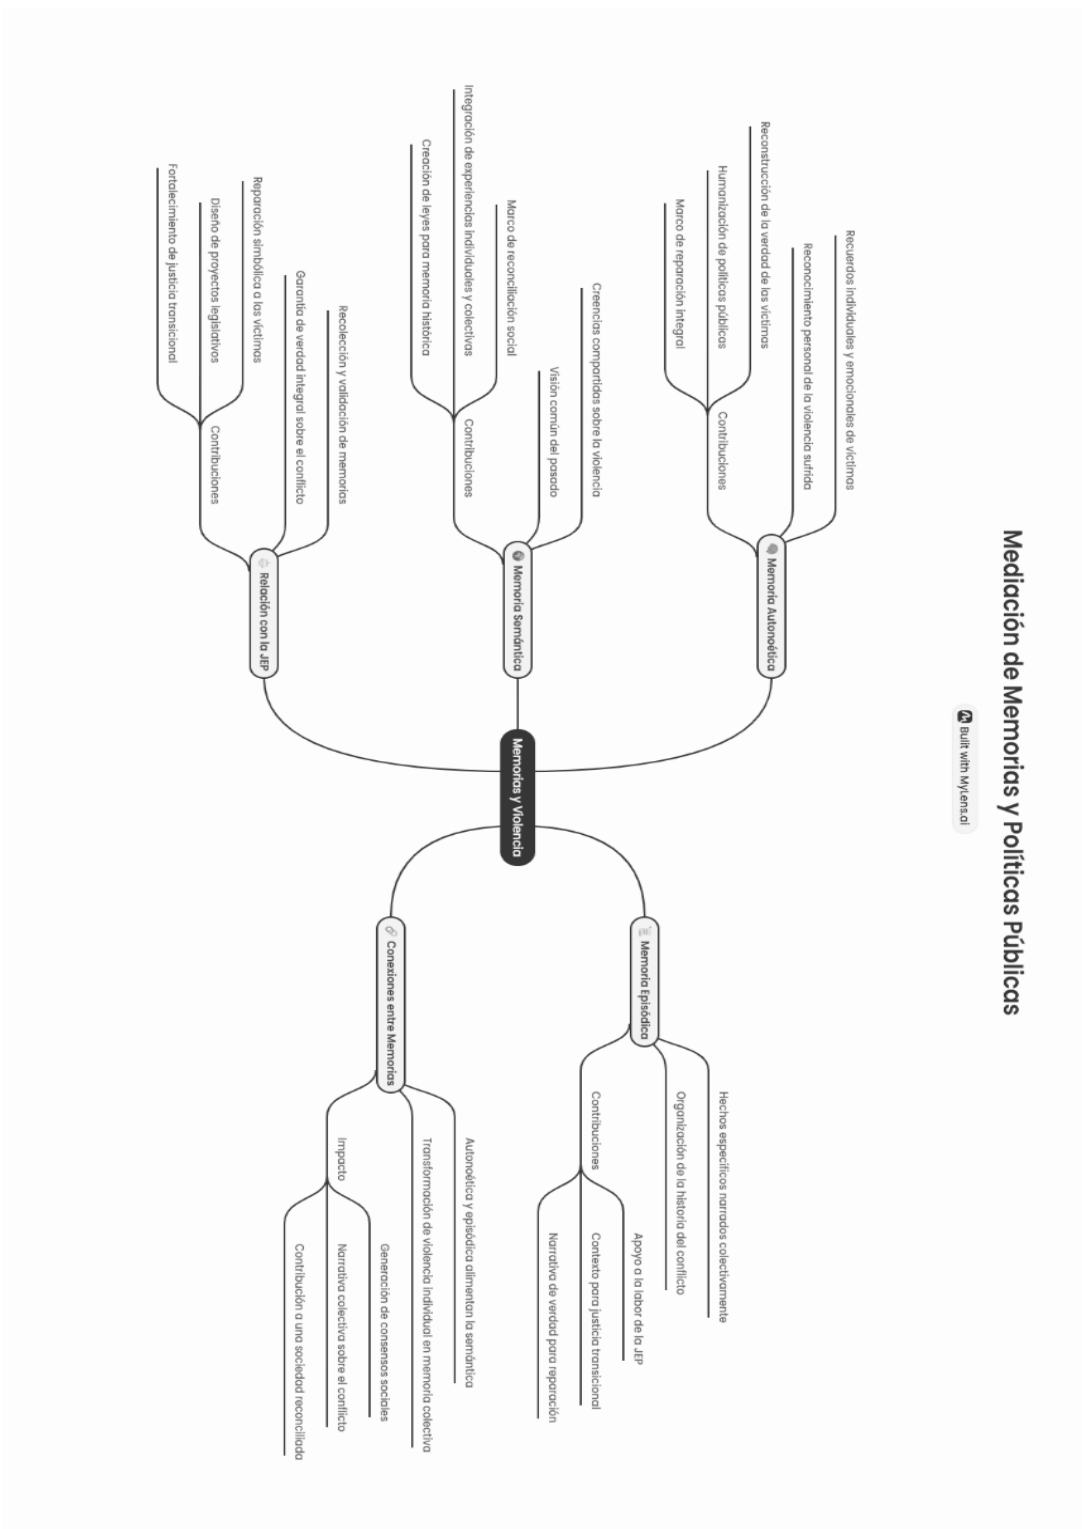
Mediación de Memorias y Políticas Públicas

Built with MyLens.ai

Memorias y Violencia

Memoria Autonoética

Recuerdos individuales y emocionales de víctimas

Reconocimiento personal de la violencia sufrida

Contribuciones

Reconstrucción de la verdad de las víctimas

Humanización de políticas públicas

Marco de reparación integral

Memoria Semántica

Creencias compartidas sobre la violencia

Visión común del pasado

Contribuciones

Marco de reconciliación social

Integración de experiencias individuales y colectivas

Creación de leyes para memoria histórica

Relación con la JEP

Recolección y validación de memorias

Garantía de verdad integral sobre el conflicto

Contribuciones

Reparación simbólica a las víctimas

Diseño de proyectos legislativos

Fortalecimiento de justicia transicional

Memoria Episódica

Hechos específicos narrados colectivamente

Organización de la historia del conflicto

Contribuciones

Apoyo a la labor de la JEP

Contexto para justicia transicional

Narrativa de verdad para reparación

Conexiones entre Memorias

Autonoética y episódica alimentan la semántica

Transformación de violencia individual en memoria colectiva

Impacto

Generación de consensos sociales

Narrativa colectiva sobre el conflicto

Contribución a una sociedad reconciliada